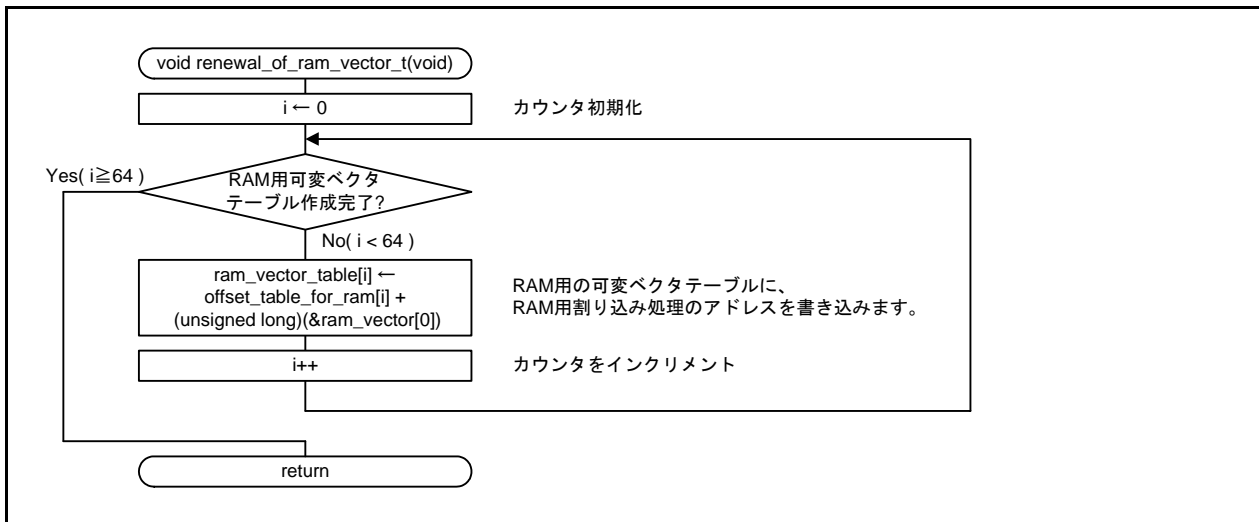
void renewal_of_ram_vector_t(void)

i ← 0

カウンタ初期化

Yes( i≧64 )

RAM用可変ベクタテーブル作成完了?

No( i < 64 )

ram_vector_table[i] ← offset_table_for_ram[i] + (unsigned long)(&ram_vector[0])

RAM用の可変ベクタテーブルに、RAM用割り込み処理のアドレスを書き込みます。

i++

カウンタをインクリメント

return